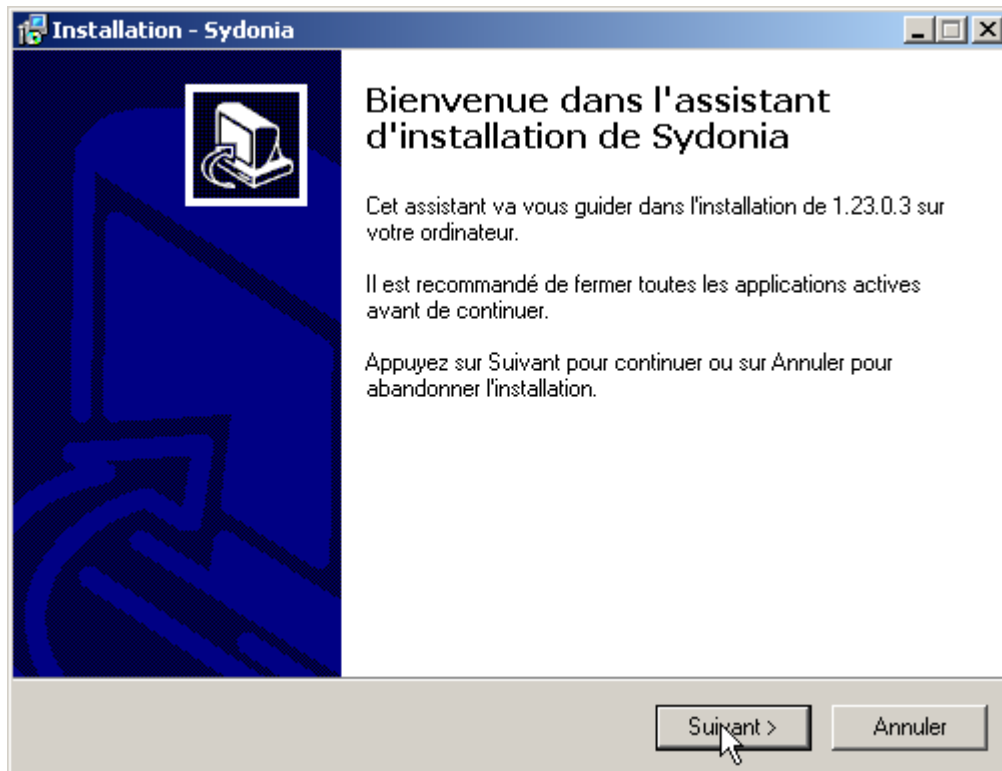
Installation - Sydonia

Bienvenue dans l'assistant d'installation de Sydonia

Cet assistant va vous guider dans l'installation de 1.23.0.3 sur votre ordinateur.

Il est recommandé de fermer toutes les applications actives avant de continuer.

Appuyez sur Suivant pour continuer ou sur Annuler pour abandonner l'installation.

Suivant >

Annuler